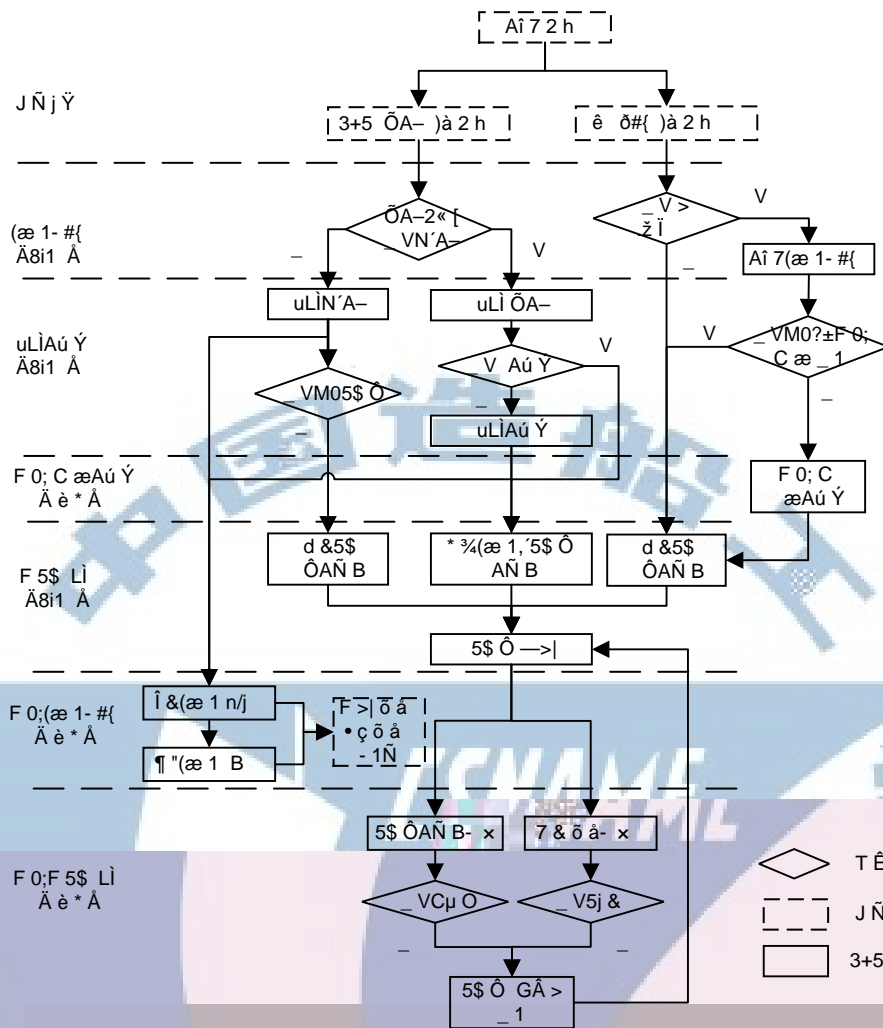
Aî 7 2 h

J Ñ j Ÿ

3+5 ÕA– )à 2 h

ê ð#{ )à 2 h

(æ 1- #{
Ä8i1 Å

ÕA–2« [
_ VN´A–

_

V

_ V >
ž Ï

V

Aî 7(æ 1- #{

_

uLÌN´A–

uLÌ ÕA–

uLÌAú Ý
Ä8i1 Å

_ V Aú Ý

V

V

_ VM0?±F 0;
C æ _ 1

_ VM05$ Ô

_

uLÌAú Ý

_

F 0; C æAú Ý
Ä è * Å

F 0; C
æAú Ý

F 5$ LÌ
Ä8i1 Å

d &5$
ÔAÑ B

* ¾(æ 1,´5$ Ô
AÑ B

d &5$
ÔAÑ B

5$ Ô —>|

F 0;(æ 1- #{
Ä è * Å

Î &(æ 1 n/j

¶ "(æ 1 B

F >| õ å
• ç õ å
- 1Ñ

5$ ÔAÑ B- ×

7 & õ å- ×

F 0;F 5$ LÌ
Ä è * Å

_ VCµ O

_ V5j &

_

_

5$ Ô GÂ >
_ 1

T Ê

J Ñ

3+5